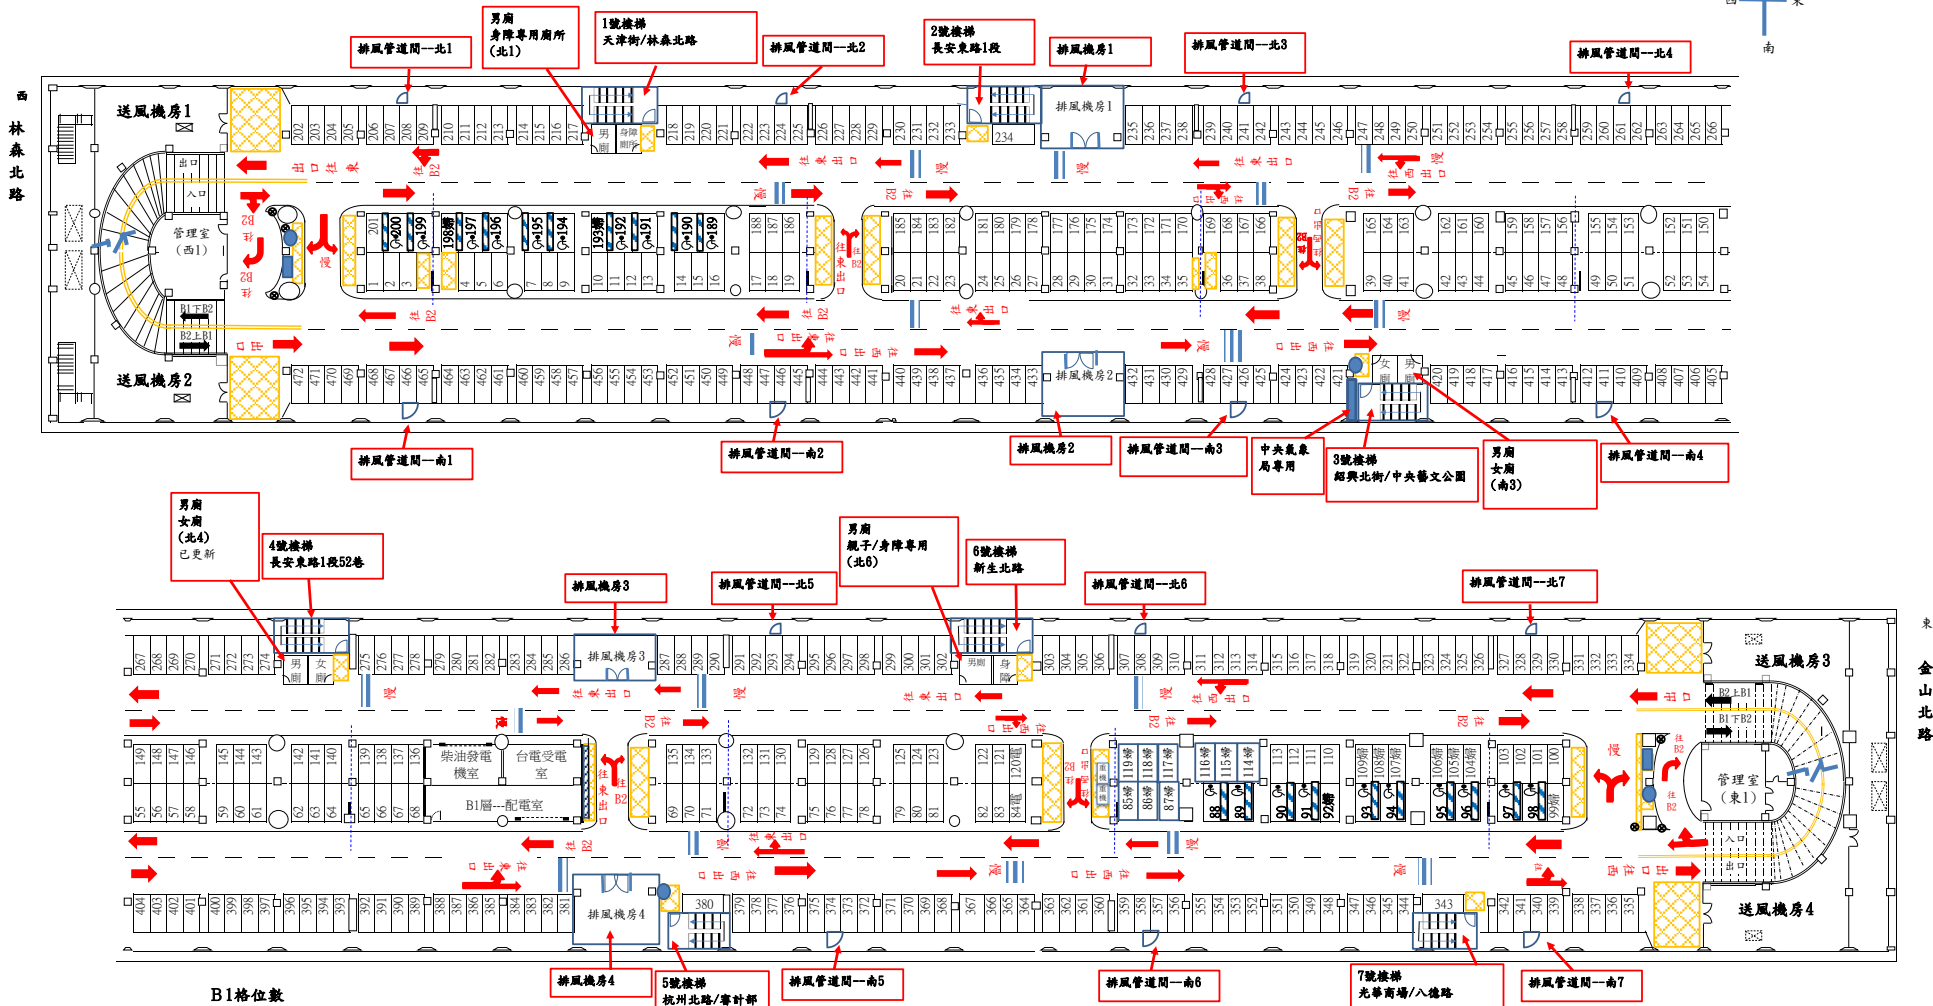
西
林森北路

排風管道間--北1
男廁
身障專用廁所
(北1)
1號樓梯
天津街/林森北路
排風管道間--北2
2號樓梯
長安東路1段
排風機房1
排風管道間--北3
排風管道間--北4

送風機房1
管理室
(西1)
出口
入口
B1下B2
B2上B1
送風機房2

排風機房1
排風機房2

排風管道間--南1
排風管道間--南2
排風機房2
排風管道間--南3
中央氣象局專用
3號樓梯
紹興北街/中央藝文公園
男廁
女廁
(南3)
排風管道間--南4

男廁
女廁
(北4)
已更新
4號樓梯
長安東路1段52巷
排風機房3
排風管道間--北5
男廁
親子/身障專用
(北6)
6號樓梯
新生北路
排風管道間--北6
排風管道間--北7

柴油發電機室
台電受電室
B1層---配電室
排風機房3
排風機房4
送風機房3
管理室
(東1)
送風機房4
B2上B1
B1下B2

東
金山北路

排風機房4
5號樓梯
杭州北路/審計部
排風管道間--南5
排風管道間--南6
7號樓梯
光華商場/八德路
排風管道間--南7

B1格位數